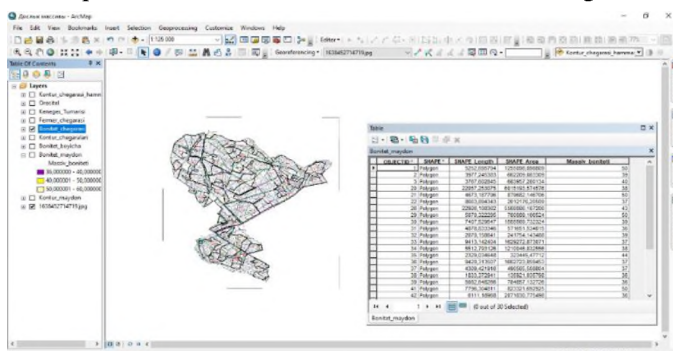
Дисплей массивы - ArcMap

File Edit View Bookmarks Insert Selection Geoprocessing Customize Windows Help

1:128 000

Editor

Georeferencing - 1638452714719.jpg

Kontur_chegarasi_hamma

Table Of Contents

Layers
Kontur_chegarasi_hamm
Orasitel
Kesegan_Tumanlar
Fermer_chegarasi
Bonitet_chegarasi
Kontur_chegaralari
Bonitet_kaylicha
Bonitet_maydon
Maxsus_boniteti
30,000001 - 40,000000
40,000001 - 50,000000
50,000001 - 60,000000
Kontur_maydon
1638452714719.jpg

Table

Bonitet_maydon

| OBJECTID * | SHAPE * | SHAPE_Length | SHAPE_Area | Maxsus_boniteti |
|---|---|---|---|---|
| 13 | Polygon | 5252.035794 | 1250095.886805 | 36 |
| 2 | Polygon | 3977.245303 | 882029.863505 | 36 |
| 3 | Polygon | 3797.002845 | 663857.280124 | 40 |
| 28 | Polygon | 22897.253079 | 6818193.874838 | 38 |
| 21 | Polygon | 4673.107798 | 879662.146708 | 50 |
| 22 | Polygon | 8603.894343 | 2612125.20505 | 37 |
| 24 | Polygon | 22928.108302 | 5669088.167266 | 43 |
| 29 | Polygon | 5979.022295 | 780880.166524 | 55 |
| 30 | Polygon | 7427.529647 | 1655593.722524 | 36 |
| 31 | Polygon | 4678.023346 | 571651.534615 | 36 |
| 32 | Polygon | 2678.108841 | 244774.143469 | 36 |
| 33 | Polygon | 9413.142424 | 1629272.873671 | 37 |
| 34 | Polygon | 6612.705126 | 1210646.832666 | 38 |
| 35 | Polygon | 2328.034648 | 323445.47712 | 44 |
| 36 | Polygon | 9426.243537 | 1682703.865451 | 37 |
| 37 | Polygon | 4308.421818 | 490585.356864 | 37 |
| 38 | Polygon | 1833.372841 | 135921.835796 | 36 |
| 39 | Polygon | 5652.846296 | 784887.132725 | 38 |
| 41 | Polygon | 7796.304611 | 822321.692501 | 38 |
| 42 | Polygon | 6111.58968 | 2871830.775466 | 36 |

(0 out of 30 Selected)

Bonitet_maydon